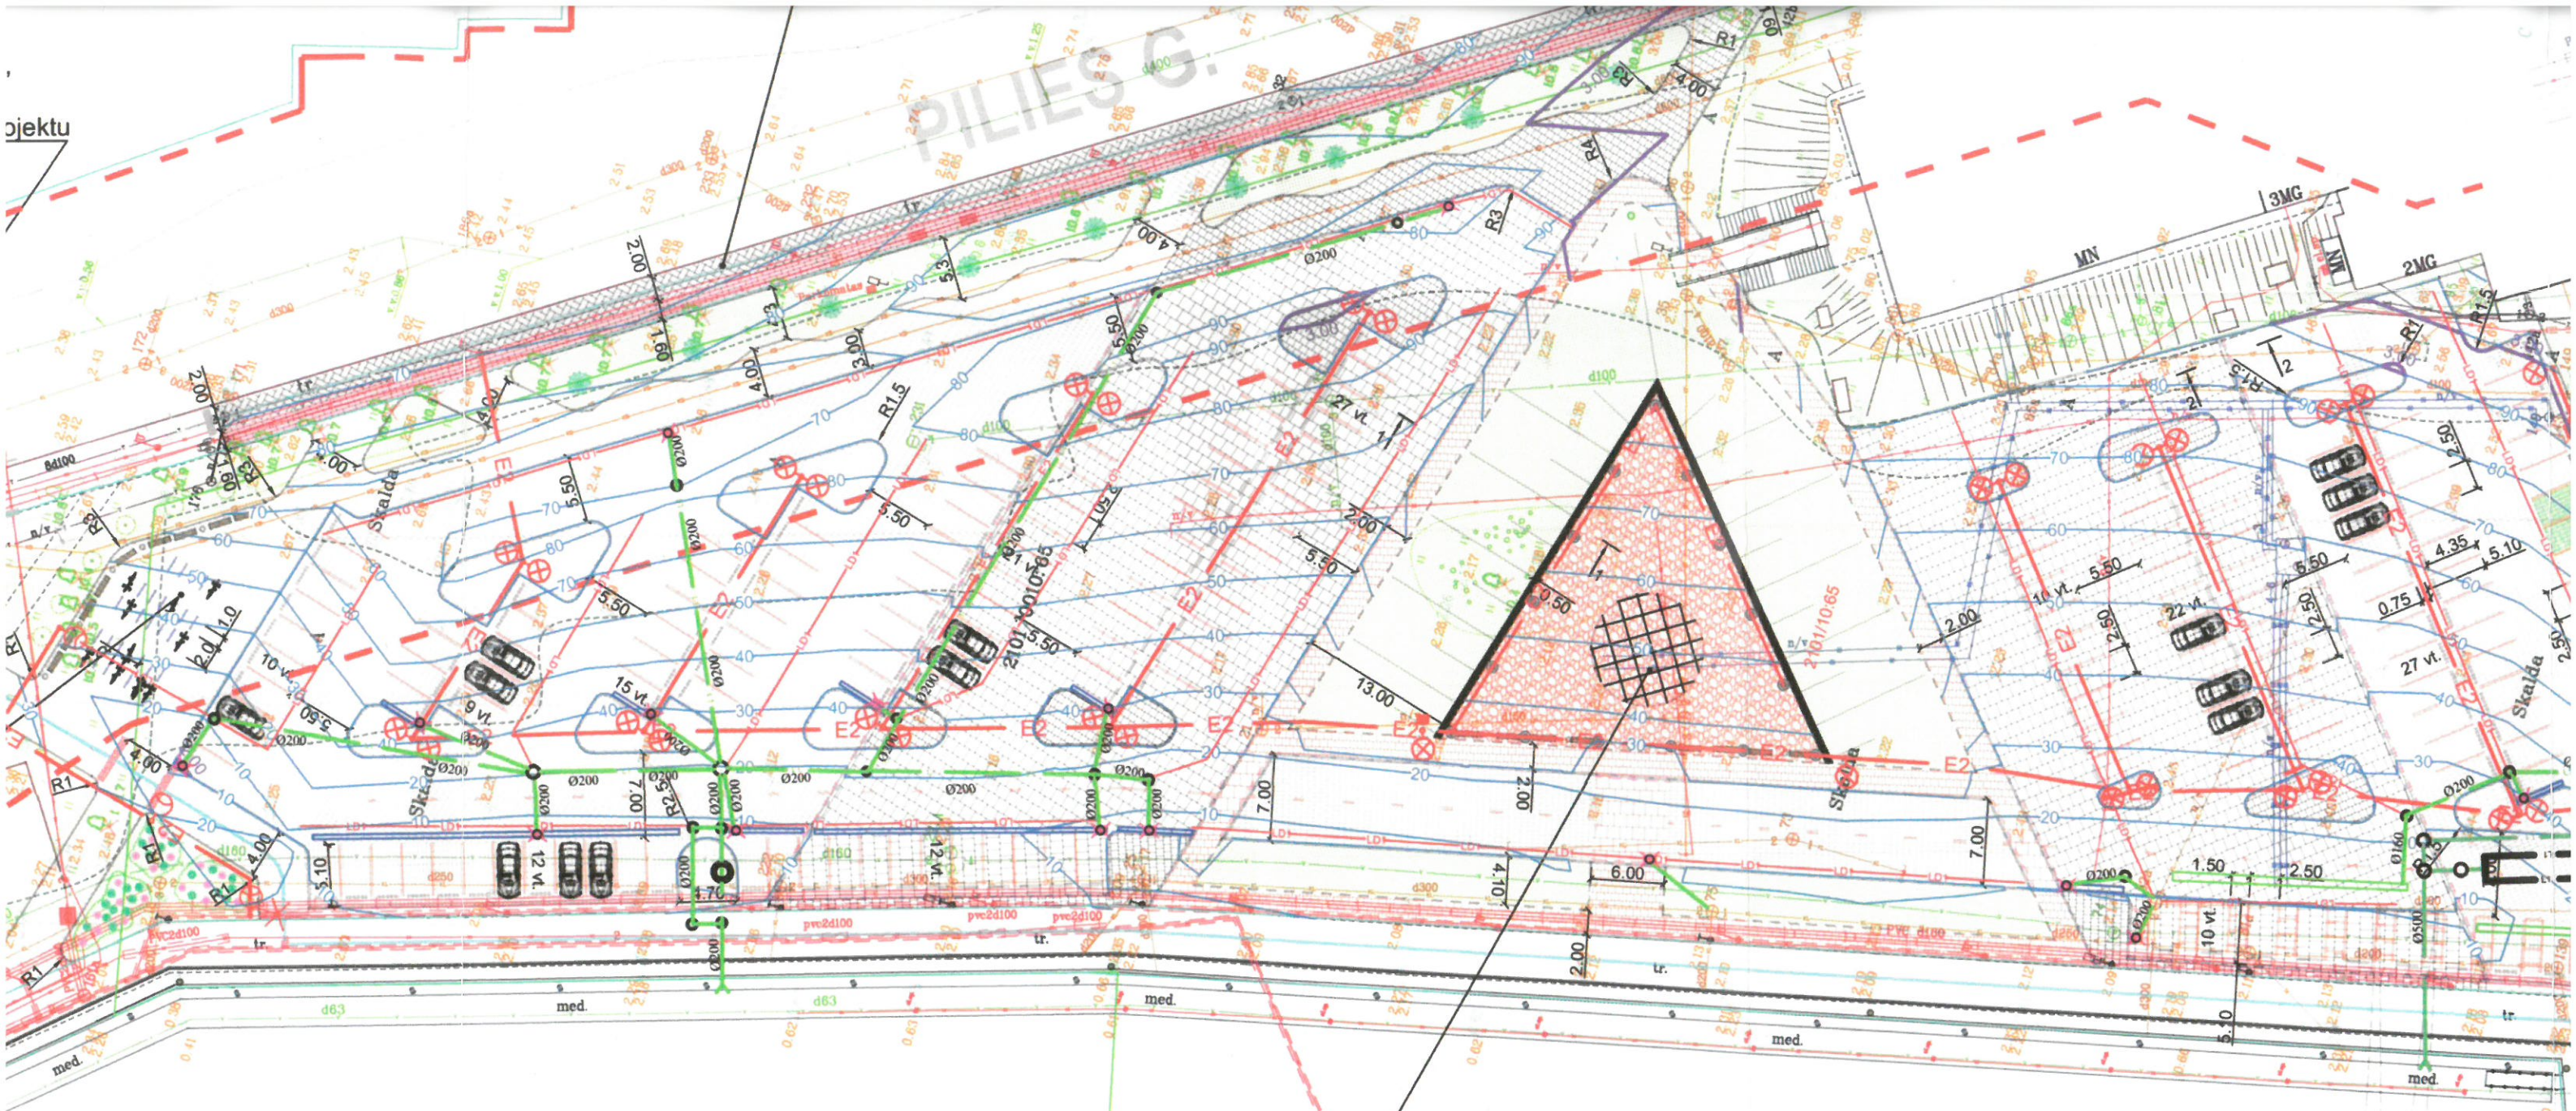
ojektu

PILIES G.

R1
4.00
R3
R4
3MG
MN
MN
2MG
2.00
4.00
5.3
3.00
4.00
Ø200
R1.5
6.50
27 vt.
Skalda
5.50
5.50
5.50
2.00
5.50
10 vt.
9 vt.
15 vt.
5.60
5.50
2101/10065
2101/10:65
13.00
2.50
22 vt.
10 vt.
5.50
6.50
4.35
5.10
0.75
27 vt.
2.50
Skalda
E2
E2
E2
E2
E2
E2
Ø200
Ø200
Ø200
Ø200
Ø200
7.00
2.00
7.00
7.00
4.00
12 vt.
12 vt.
3.10
4.70
R2.50
R1
R1
6.00
4.10
1.50
2.50
10 vt.
pvc2d100
pvc2d100
pvc2d100
tr.
tr.
tr.
med.
med.
med.
med.
med.
d63
d63
2.00
5.10
Skalda
R1